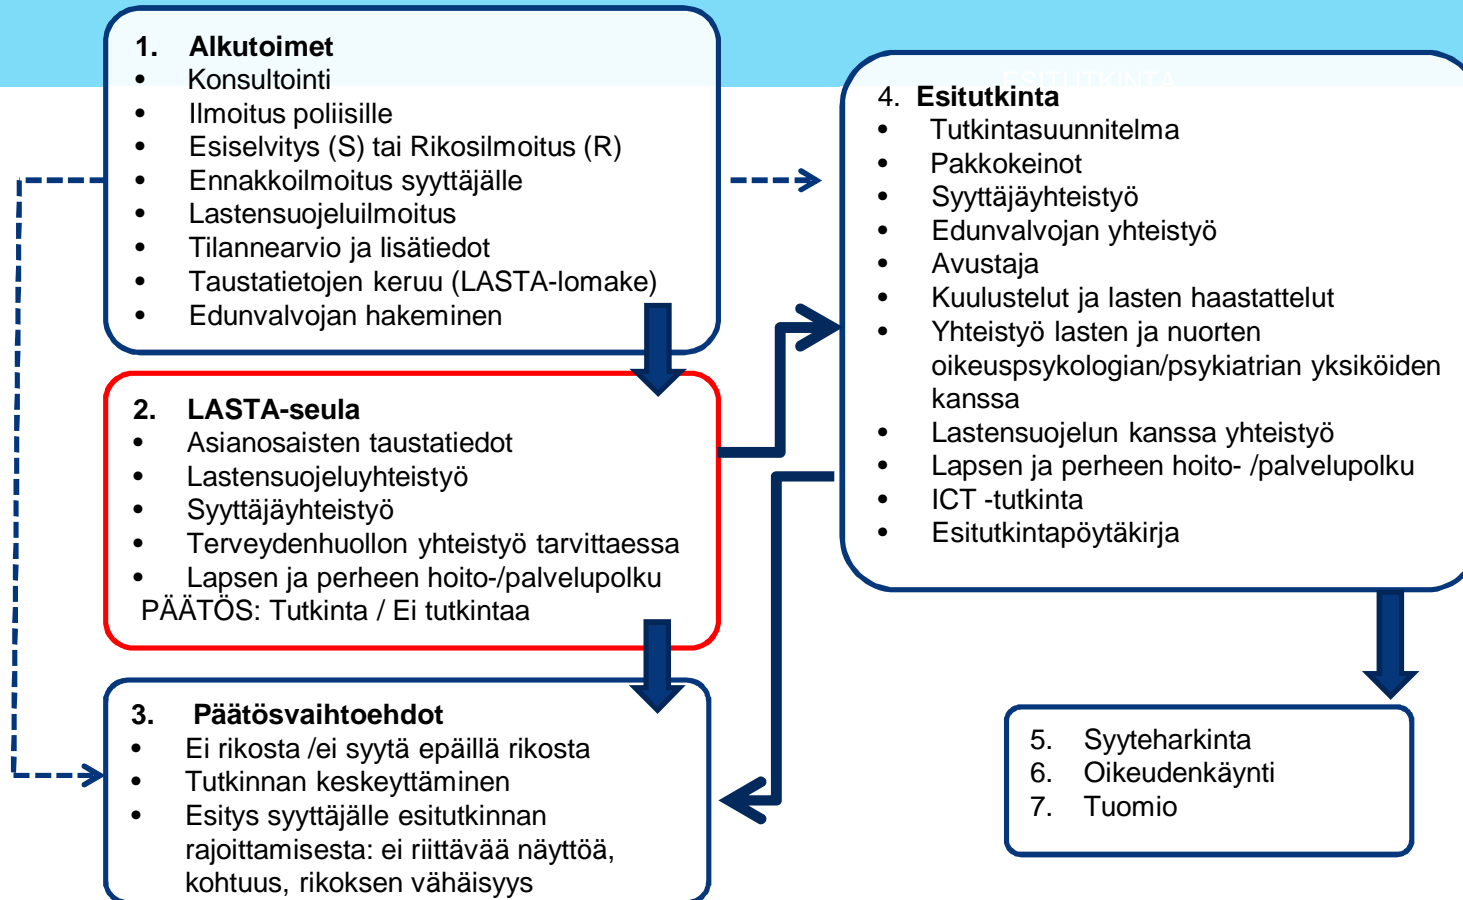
1. **Alkutoimet**
- Konsultointi
- Ilmoitus poliisille
- Esiselvitys (S) tai Rikosilmoitus (R)
- Ennakkoilmoitus syyttäjälle
- Lastensuojeluilmoitus
- Tilannearvio ja lisätiedot
- Taustatietojen keruu (LASTA-lomake)
- Edunvalvojan hakeminen

2. **LASTA-seula**
- Asianosaisten taustatiedot
- Lastensuojeluyhteistyö
- Syyttäjäyhteistyö
- Terveydenhuollon yhteistyö tarvittaessa
- Lapsen ja perheen hoito-/palvelupolku

PÄÄTÖS: Tutkinta / Ei tutkintaa

3. **Päätösvaihtoehdot**
- Ei rikosta /ei syytä epäillä rikosta
- Tutkinnan keskeyttäminen
- Esitys syyttäjälle esitutkinnan rajoittamisesta: ei riittävää näyttöä, kohtuus, rikoksen vähäisyys

ESITUTKINTA

4. **Esitutkinta**
- Tutkintasuunnitelma
- Pakkokeinot
- Syyttäjäyhteistyö
- Edunvalvojan yhteistyö
- Avustaja
- Kuulustelut ja lasten haastattelut
- Yhteistyö lasten ja nuorten oikeuspsykologian/psykiatrian yksiköiden kanssa
- Lastensuojelun kanssa yhteistyö
- Lapsen ja perheen hoito- /palvelupolku
- ICT -tutkinta
- Esitutkintapöytäkirja

5. Syyteharkinta
6. Oikeudenkäynti
7. Tuomio